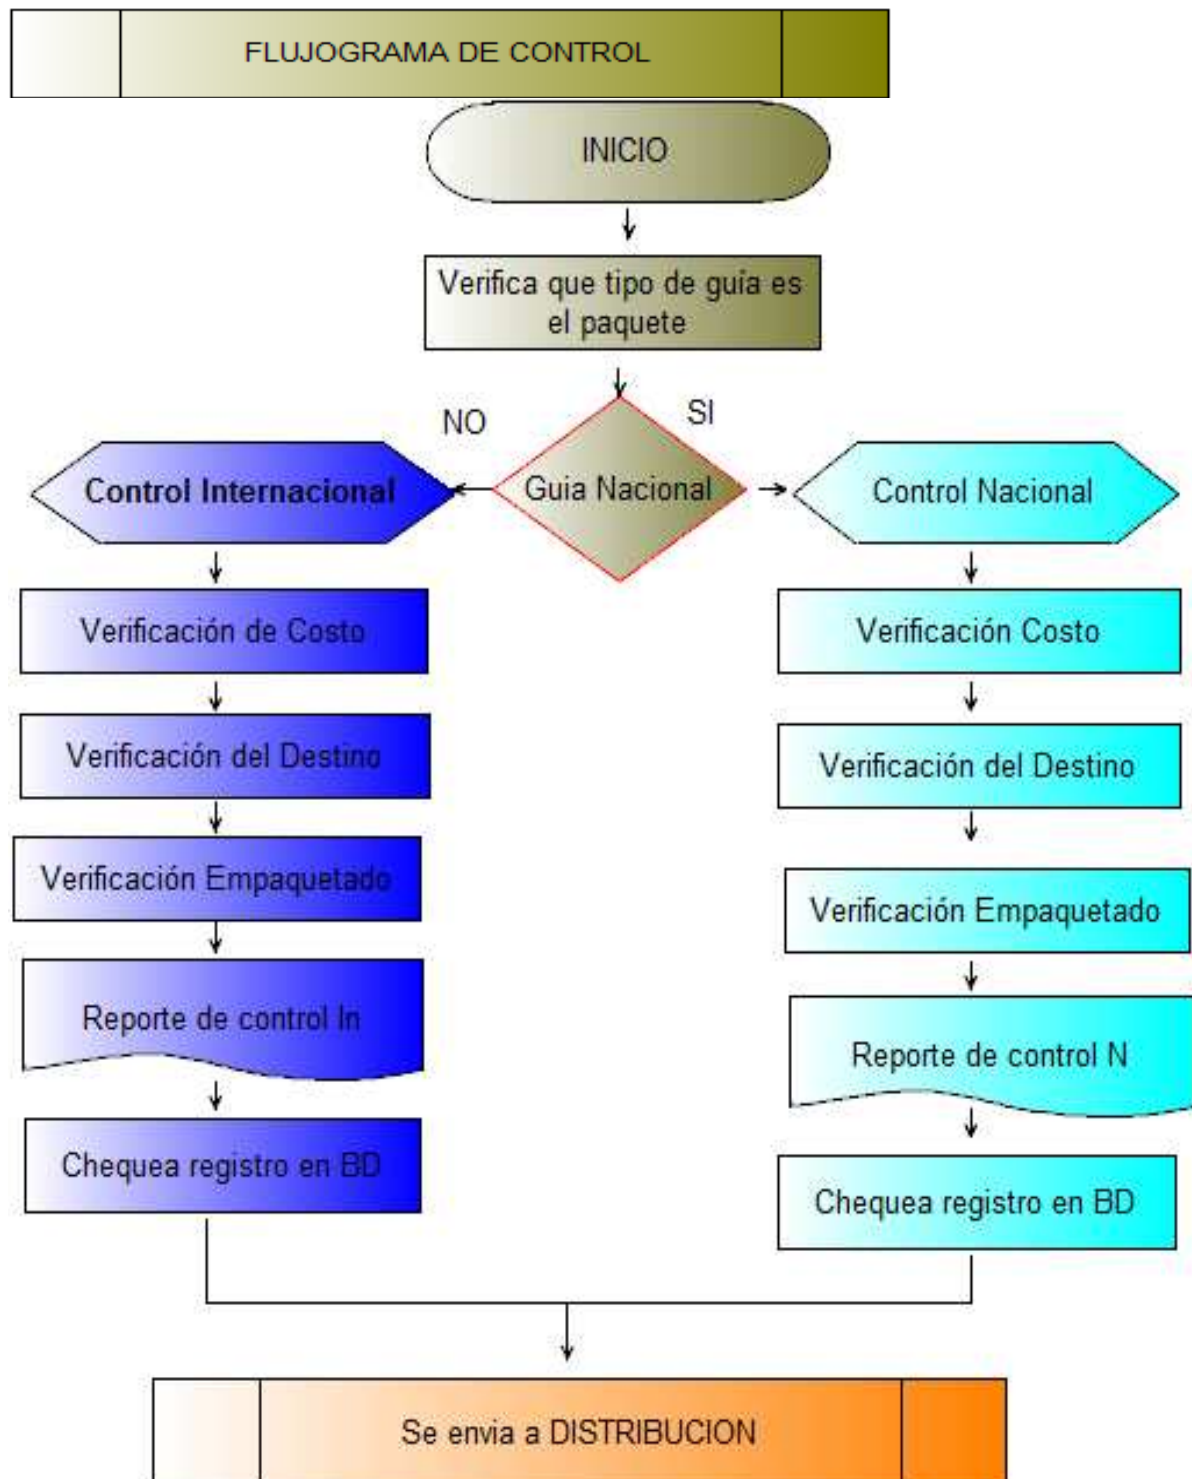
FLUJOGRAMA DE CONTROL

INICIO

Verifica que tipo de guía es el paquete

NO

SI

Guia Nacional

Control Internacional

Control Nacional

Verificación de Costo

Verificación del Destino

Verificación Empaquetado

Reporte de control In

Chequea registro en BD

Verificación Costo

Verificación del Destino

Verificación Empaquetado

Reporte de control N

Chequea registro en BD

Se envia a DISTRIBUCION